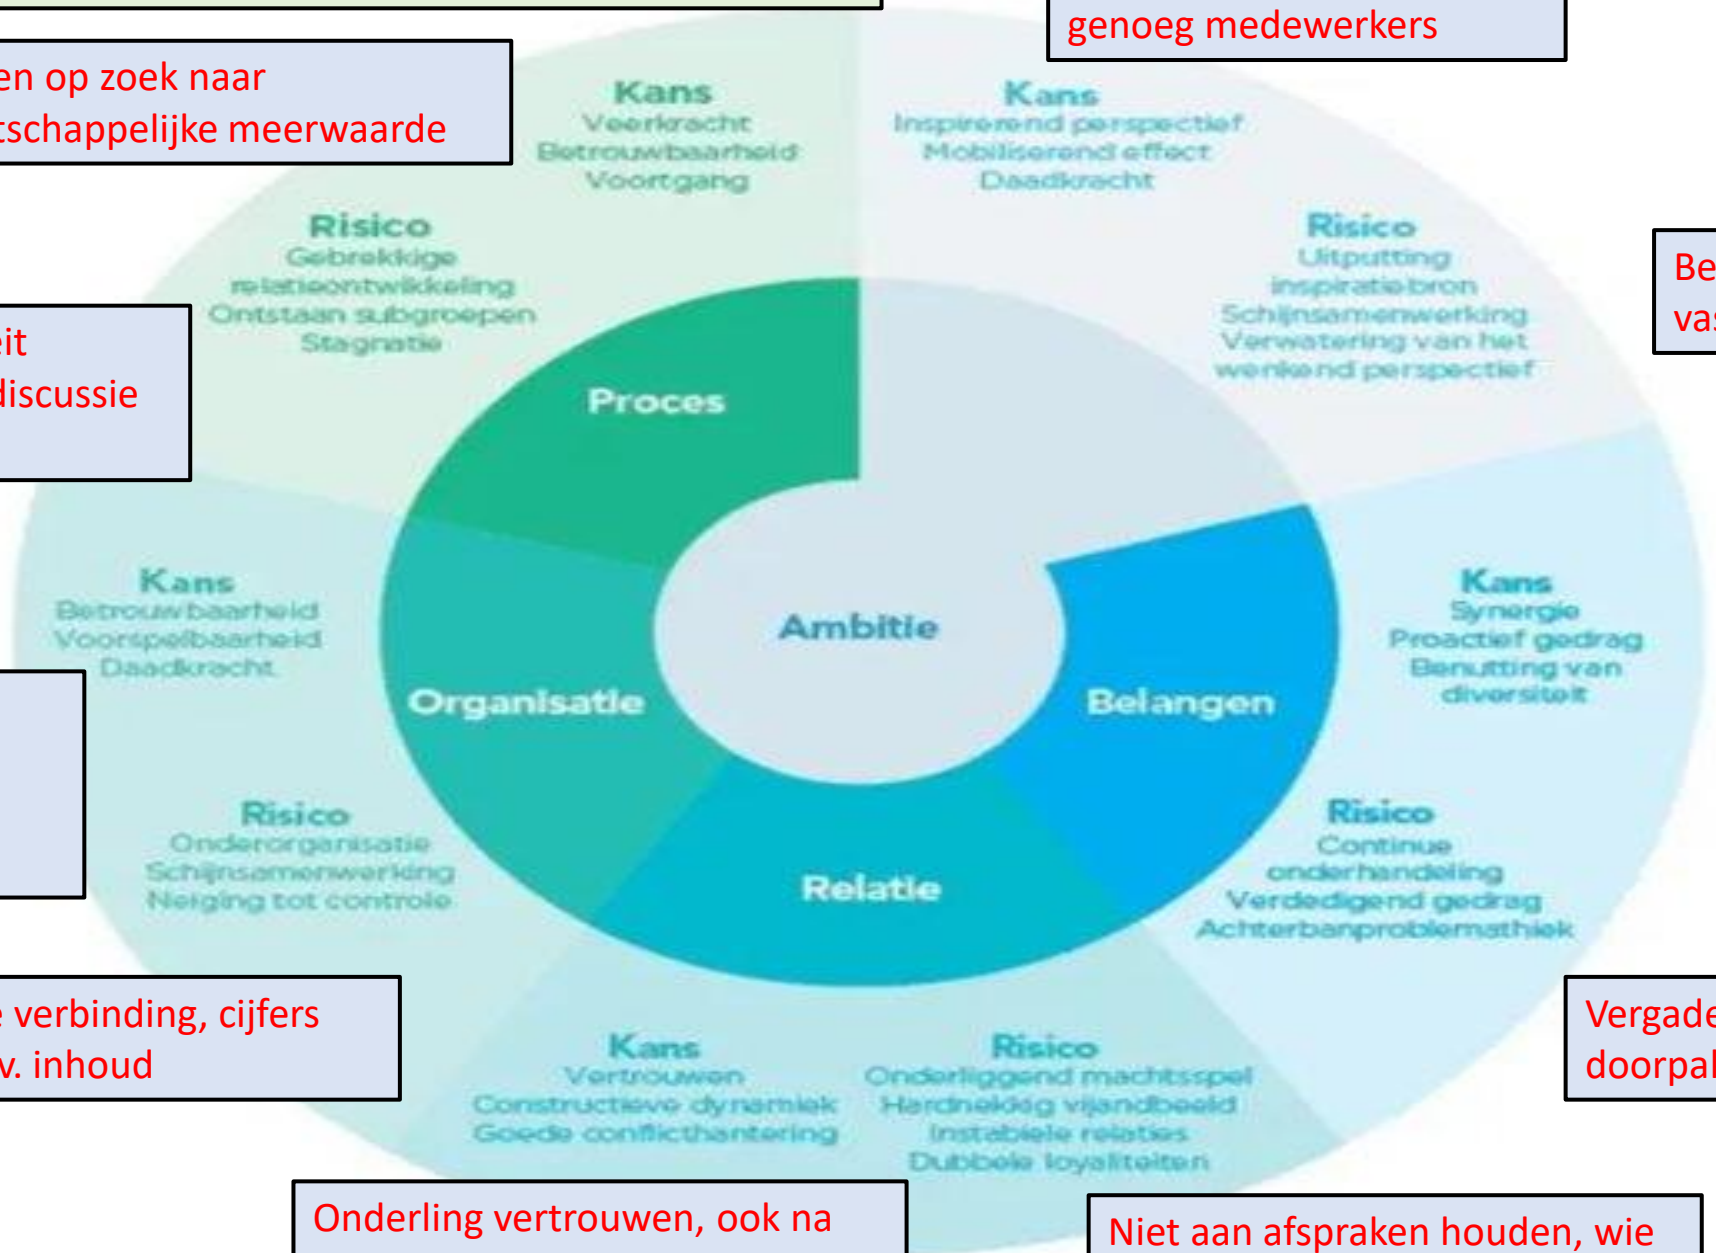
genoeg medewerkers

en op zoek naar
tschappelijke meerwaarde

Kans
Veerkracht
Betrouwbaarheid
Voortgang

Kans
Inspirerend perspectief
Mobiliserend effect
Daadkracht

Risico
Gebrekkige relatieontwikkeling
Ontstaan subgroepen
Stagnatie

Risico
Uitputting inspiratiebron
Schijnsamenwerking
Verwatering van het werkend perspectief

Be
vas

eit
discussie

Proces

Ambitie

Organisatie

Belangen

Relatie

Kans
Betrouwbaarheid
Voorspelbaarheid
Daadkracht

Kans
Synergie
Proactief gedrag
Benutting van diversiteit

Risico
Onderorganisatie
Schijnsamenwerking
Neiging tot controle

Risico
Continue onderhandeling
Verdedigend gedrag
Achterbanproblemathiek

e verbinding, cijfers
v. inhoud

Vergade
doorpal

Kans
Vertrouwen
Constructieve dynamiek
Goede conflicthantering

Risico
Onderliggend machtsspel
Hardnekkig vijandbeeld
Instabiele relaties
Dubbele loyaliteiten

Onderling vertrouwen, ook na

Niet aan afspraken houden, wie